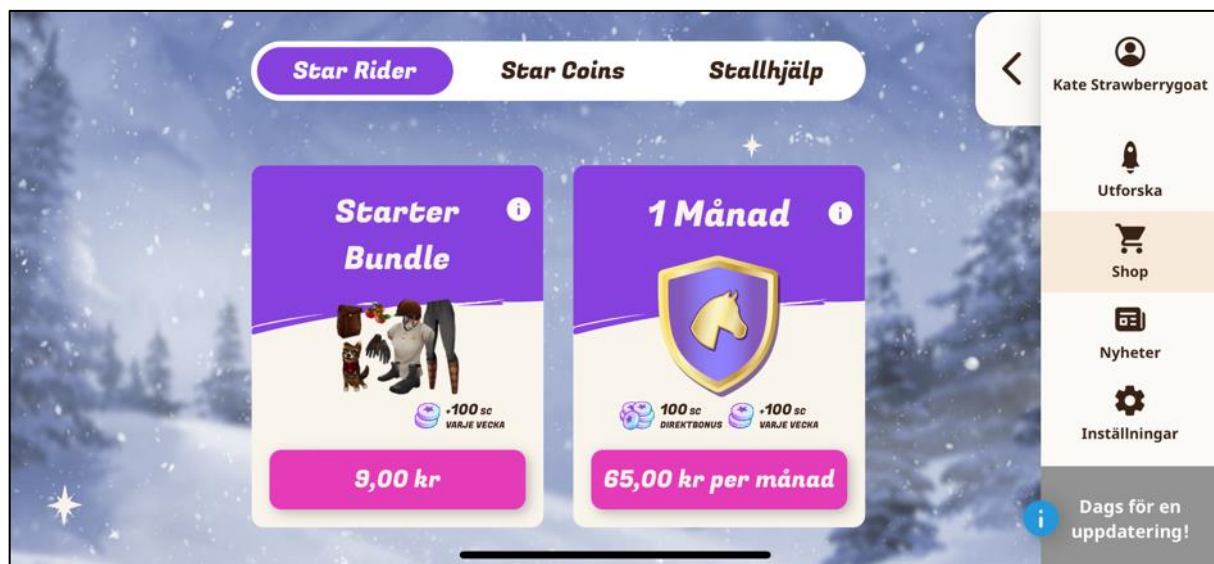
Star Rider
Star Coins
Stallhjälp

Starter Bundle

+100 SC
VARJE VECKA

9,00 kr

1 Månad

100 SC
DIREKTBONUS
+100 SC
VARJE VECKA

65,00 kr per månad

Kate Strawberrygoat
Utforska
Shop
Nyheter
Inställningar

Dags för en uppdatering!